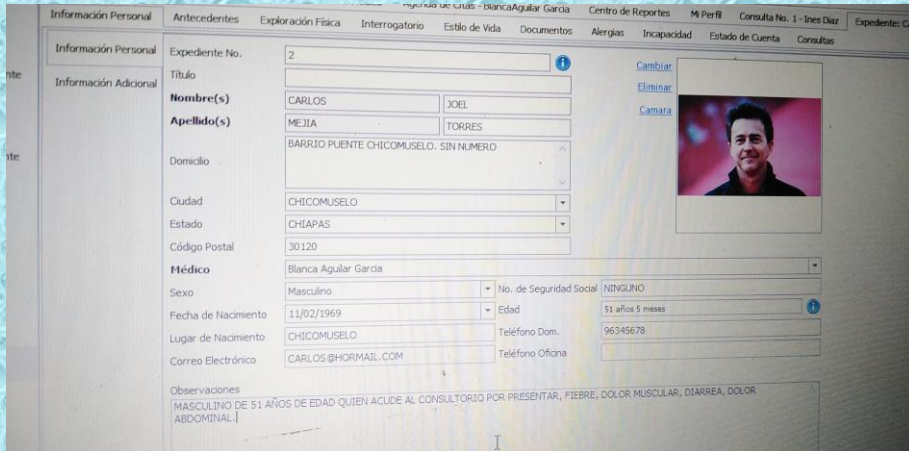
Agenda de Citas - BlancaAguilar Garcia | Centro de Reportes | Mi Perfil | Consulta No. 1 - Ines Diaz | Expediente: C

Información Personal | Antecedentes | Exploración Física | Interrogatorio | Estilo de Vida | Documentos | Alergias | Incapacidad | Estado de Cuenta | Consultas

nte

nte

Información Personal

Información Adicional

Expediente No. 2

Título

Nombre(s) CARLOS JOEL

Apellido(s) MEJIA TORRES

Domicilio BARRIO PUENTE CHICOMUSELO. SIN NUMERO

Ciudad CHICOMUSELO

Estado CHIAPAS

Código Postal 30120

Médico Blanca Aguilar Garcia

Sexo Masculino

No. de Seguridad Social NINGUNO

Fecha de Nacimiento 11/02/1969

Edad 51 años 5 meses

Lugar de Nacimiento CHICOMUSELO

Teléfono Dom. 96345678

Correo Electrónico CARLOS@HORMAIL.COM

Teléfono Oficina

Cambiar

Eliminar

Camara

Observaciones

MASCULINO DE 51 AÑOS DE EDAD QUIEN ACUDE AL CONSULTORIO POR PRESENTAR, FIEBRE, DOLOR MUSCULAR, DIARREA, DOLOR ABDOMINAL.